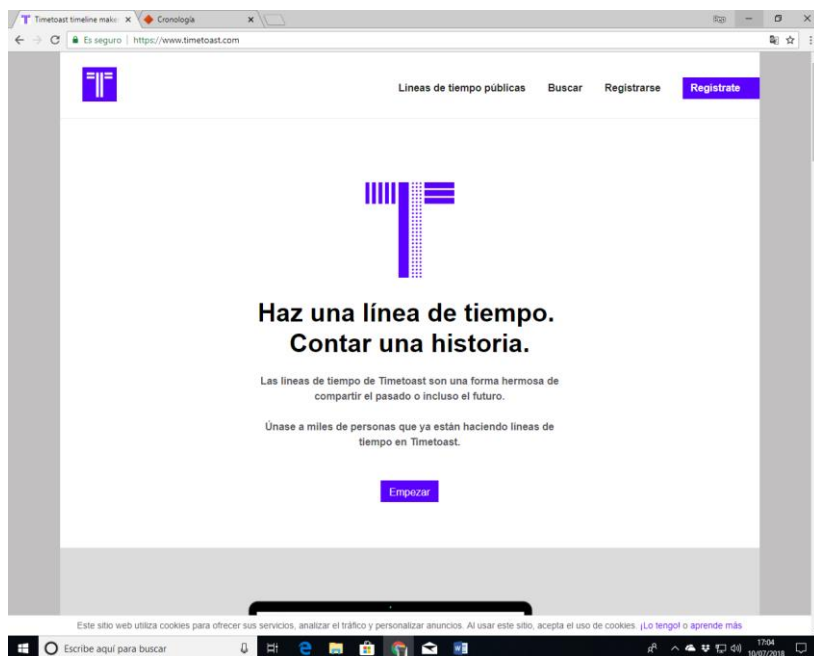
Timetoast timeline make ×
Cronología ×

Es seguro | https://www.timetoast.com

Lineas de tiempo públicas
Buscar
Registrarse
Registrate

Haz una línea de tiempo. Contar una historia.

Las líneas de tiempo de Timetoast son una forma hermosa de compartir el pasado o incluso el futuro.

Únase a miles de personas que ya están haciendo líneas de tiempo en Timetoast.

Empezar

Este sitio web utiliza cookies para ofrecer sus servicios, analizar el tráfico y personalizar anuncios. Al usar este sitio, acepta el uso de cookies. ¡Lo tengo! o aprende más

Escribe aquí para buscar

17:04
10/07/2018